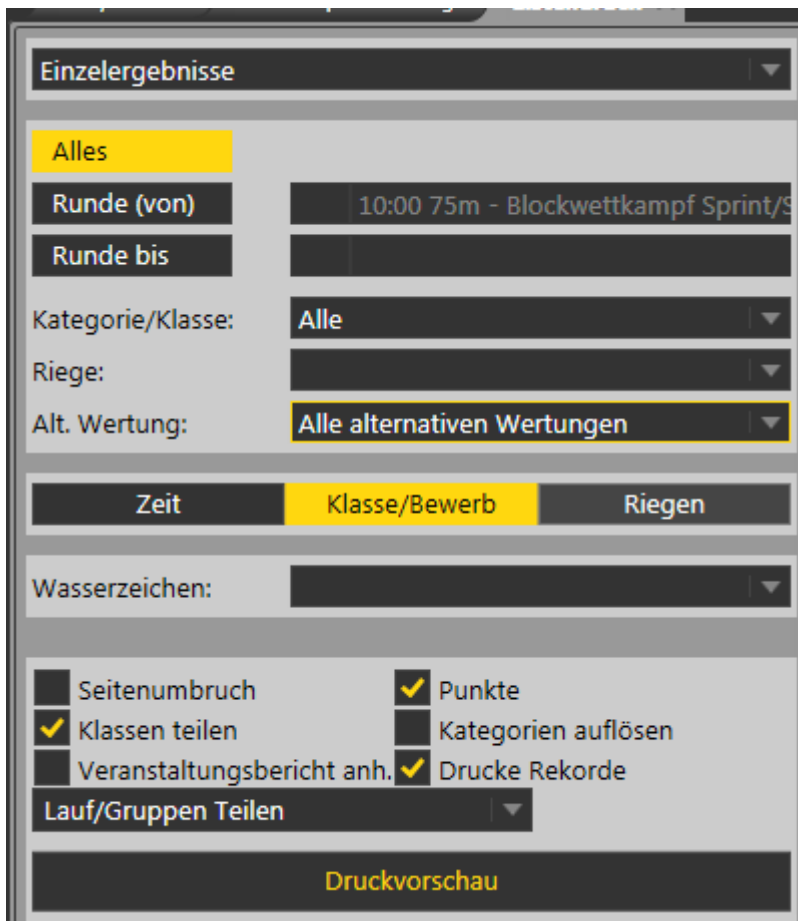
Einzelergebnisse

Alles

Runde (von) 10:00 75m - Blockwettkampf Sprint/S

Runde bis

Kategorie/Klasse: Alle

Riege:

Alt. Wertung: Alle alternativen Wertungen

Zeit | Klasse/Bewerb | Riegen

Wasserzeichen:

Seitenumbruch
Punkte
Klassen teilen
Kategorien auflösen
Veranstaltungsbericht anh.
Drucke Rekorde

Lauf/Gruppen Teilen

Druckvorschau